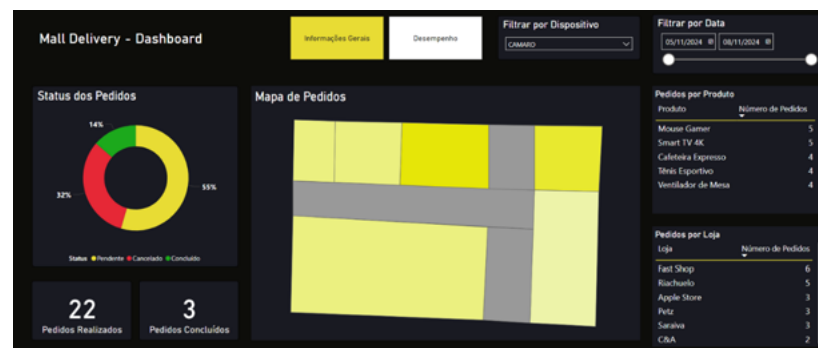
Mall Delivery - Dashboard

Informações Gerais

Desempenho

Filtrar por Dispositivo

CAMARO

Filtrar por Data

05/11/2024

08/11/2024

Status dos Pedidos

14%

32%

55%

Status ● Pendente ● Cancelado ● Concluído

Mapa de Pedidos

22
Pedidos Realizados

3
Pedidos Concluídos

Pedidos por Produto

| Produto | Número de Pedidos |
|---|---|
| Mouse Gamer | 5 |
| Smart TV 4K | 5 |
| Cafeteira Expresso | 4 |
| Tênis Esportivo | 4 |
| Ventilador de Mesa | 4 |

Pedidos por Loja

| Loja | Número de Pedidos |
|---|---|
| Fast Shop | 6 |
| Riachuelo | 5 |
| Apple Store | 3 |
| Petz | 3 |
| Saraiva | 3 |
| C&A | 2 |